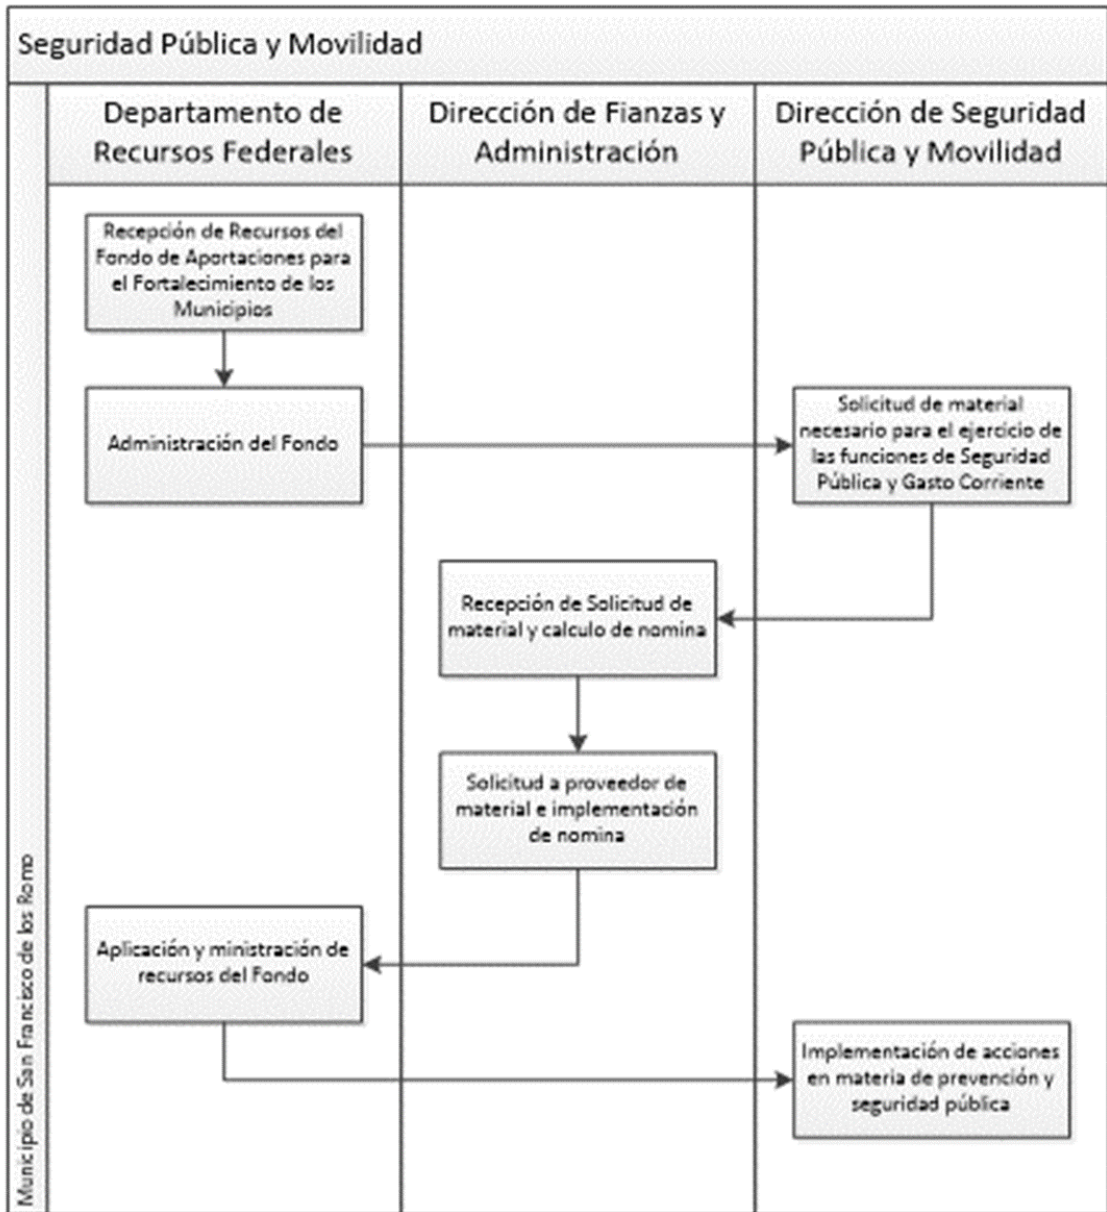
Seguridad Pública y Movilidad

Municipio de San Francisco de los Romo

Departamento de Recursos Federales

Dirección de Fianzas y Administración

Dirección de Seguridad Pública y Movilidad

Recepción de Recursos del Fondo de Aportaciones para el Fortalecimiento de los Municipios

Administración del Fondo

Solicitud de material necesario para el ejercicio de las funciones de Seguridad Pública y Gasto Corriente

Recepción de Solicitud de material y calculo de nomina

Solicitud a proveedor de material e implementación de nomina

Aplicación y ministración de recursos del Fondo

Implementación de acciones en materia de prevención y seguridad pública